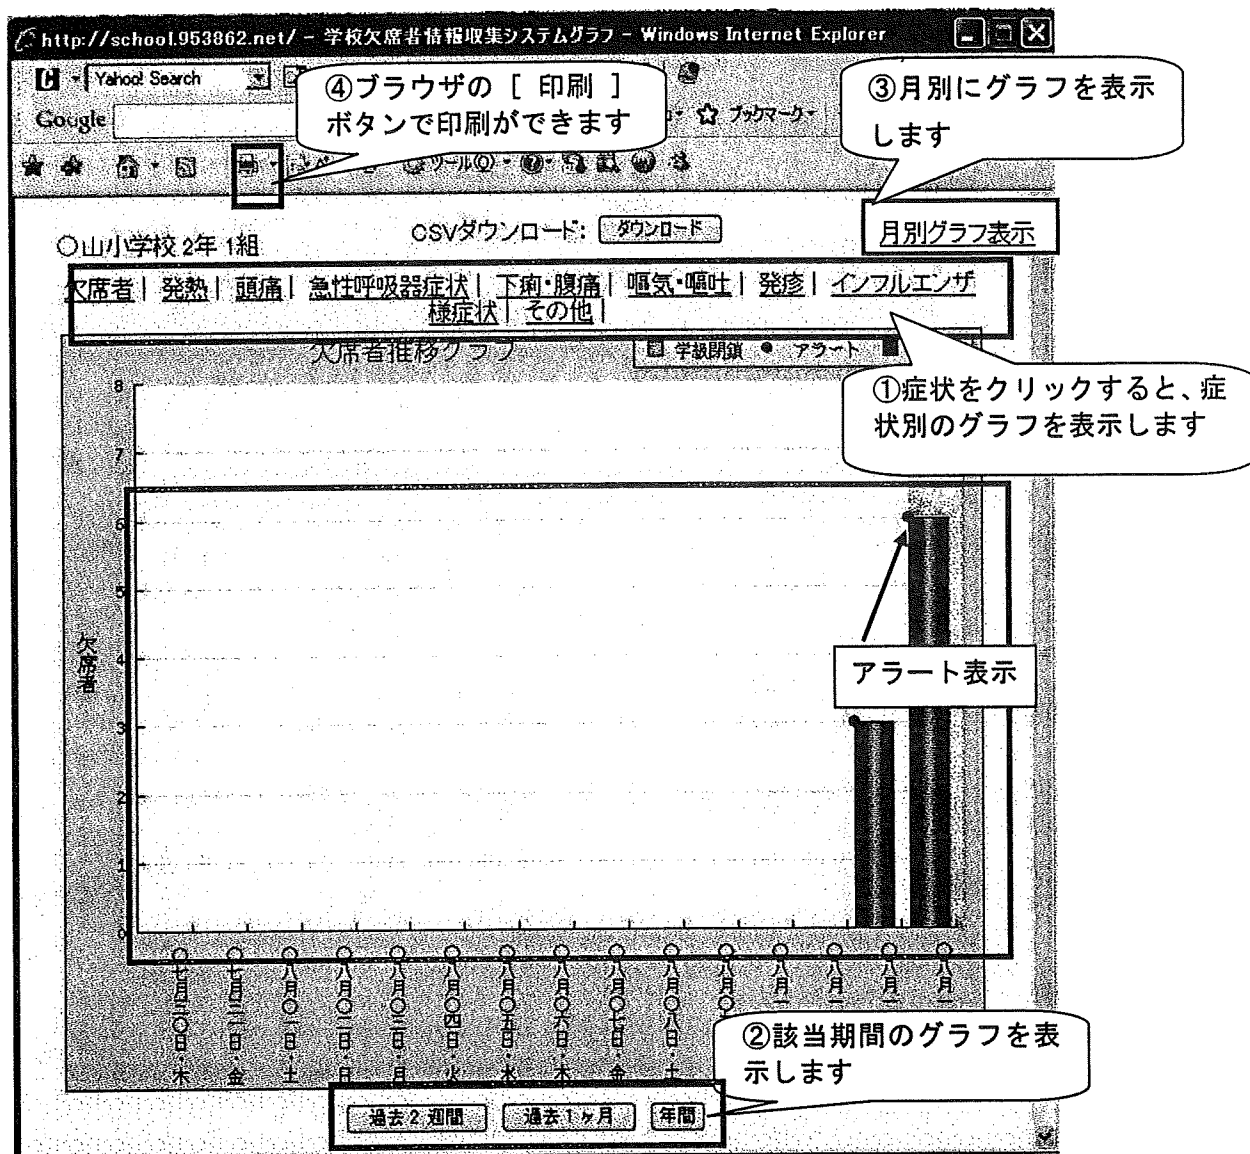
http://school.953862.net/ - 学校欠席者情報収集システムグラフ - Windows Internet Explorer

Yahoo! Search

Google

④ブラウザの［ 印刷 ］ボタンで印刷ができます

☆ ブックマーク

③月別にグラフを表示します

ツール(O)

CSVダウンロード: ダウンロード

月別グラフ表示

○山小学校 2年 1組

欠席者 | 発熱 | 頭痛 | 急性呼吸器症状 | 下痢・腹痛 | 嘔気・嘔吐 | 発疹 | インフルエンザ様症状 | その他 |

欠席者推移グラフ

学級閉鎖 ● アラート

①症状をクリックすると、症状別のグラフを表示します

8
7
6
5
4
3
2
1
0

欠席者

アラート表示

七月三〇日・木
七月三一日・金
八月〇一日・土
八月〇二日・日
八月〇三日・月
八月〇四日・火
八月〇五日・水
八月〇六日・木
八月〇七日・金
八月〇八日・土
八月〇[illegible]
八月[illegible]
八月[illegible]
八月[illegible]
八月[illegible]

②該当期間のグラフを表示します

過去２週間　過去１ヶ月　年間